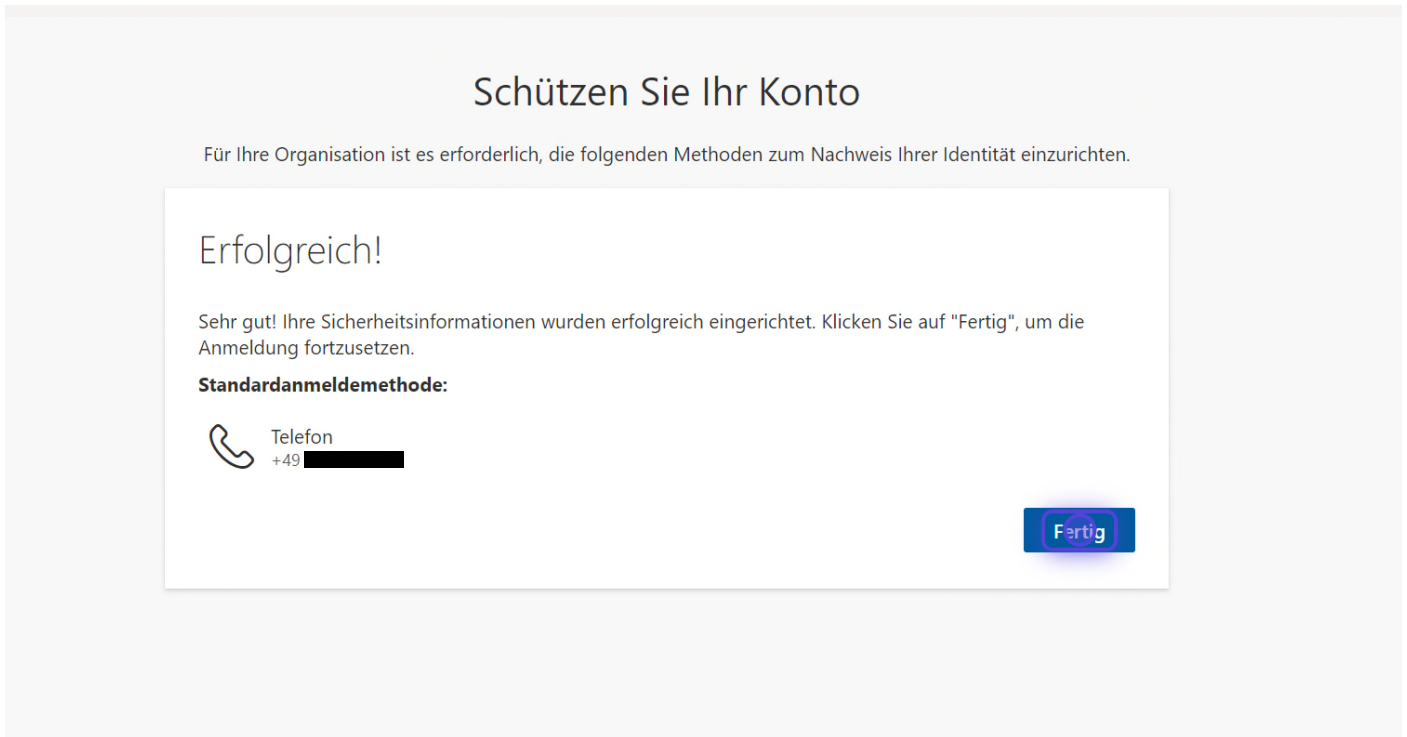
Schützen Sie Ihr Konto

Für Ihre Organisation ist es erforderlich, die folgenden Methoden zum Nachweis Ihrer Identität einzurichten.

Erfolgreich!

Sehr gut! Ihre Sicherheitsinformationen wurden erfolgreich eingerichtet. Klicken Sie auf "Fertig", um die Anmeldung fortzusetzen.

**Standardanmeldemethode:**

Telefon
+49 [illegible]

Fertig